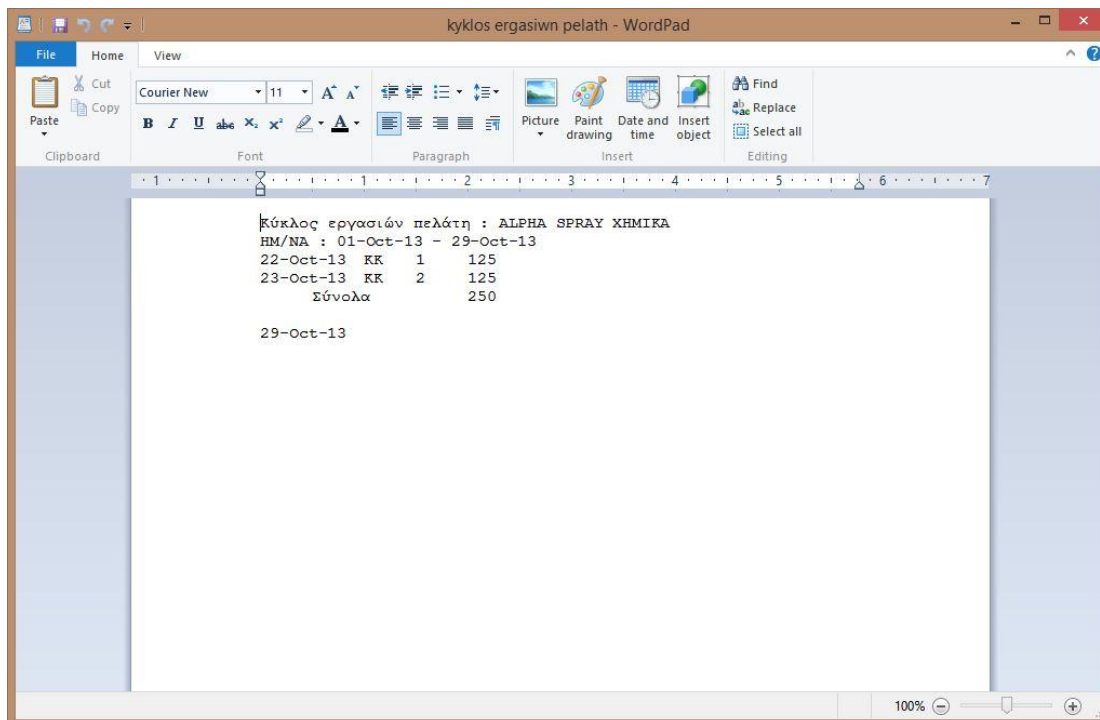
kyklos ergasiwn pelath - WordPad

File Home View

Cut
Copy
Paste
Clipboard

Courier New 11
Font

Paragraph

Picture Paint drawing Date and time Insert object
Insert

Find
Replace
Select all
Editing

1 2 3 4 5 6 7

Κύκλος εργασιών πελάτη : ALPHA SPRAY XHMIKA
HM/NA : 01-Oct-13 - 29-Oct-13
22-Oct-13 KK 1 125
23-Oct-13 KK 2 125
Σύνολα 250

29-Oct-13

100%